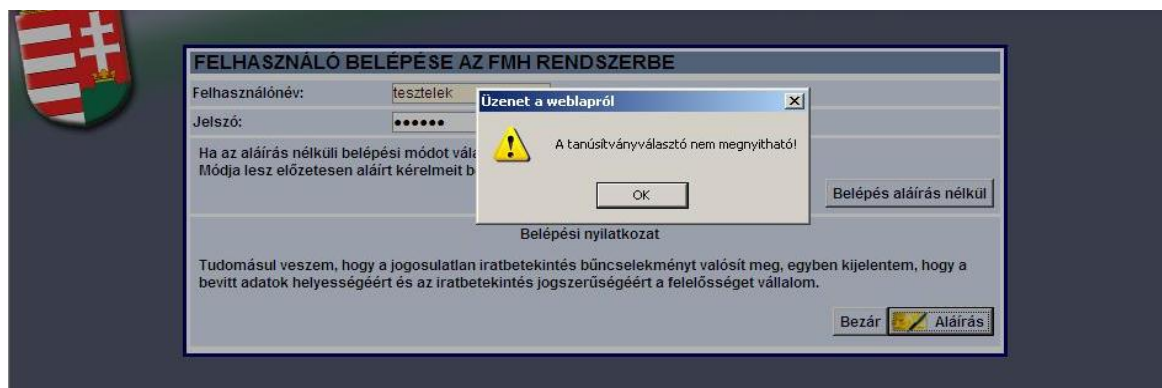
FELHASZNÁLÓ BELÉPÉSE AZ FMH RENDSZERBE

Felhasználónév: tesztelek

Jelszó: ••••••

Ha az aláírás nélküli belépési módot vála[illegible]
Módja lesz előzetesen aláírt kérelmeit b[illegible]

Üzenet a weblapról

A tanúsítványválasztó nem megnyitható!

OK

Belépés aláírás nélkül

Belépési nyilatkozat

Tudomásul veszem, hogy a jogosulatlan iratbetekintés bűncselekményt valósít meg, egyben kijelentem, hogy a bevitt adatok helyességéért és az iratbetekintés jogszerűségéért a felelősséget vállalom.

Bezár

Aláírás